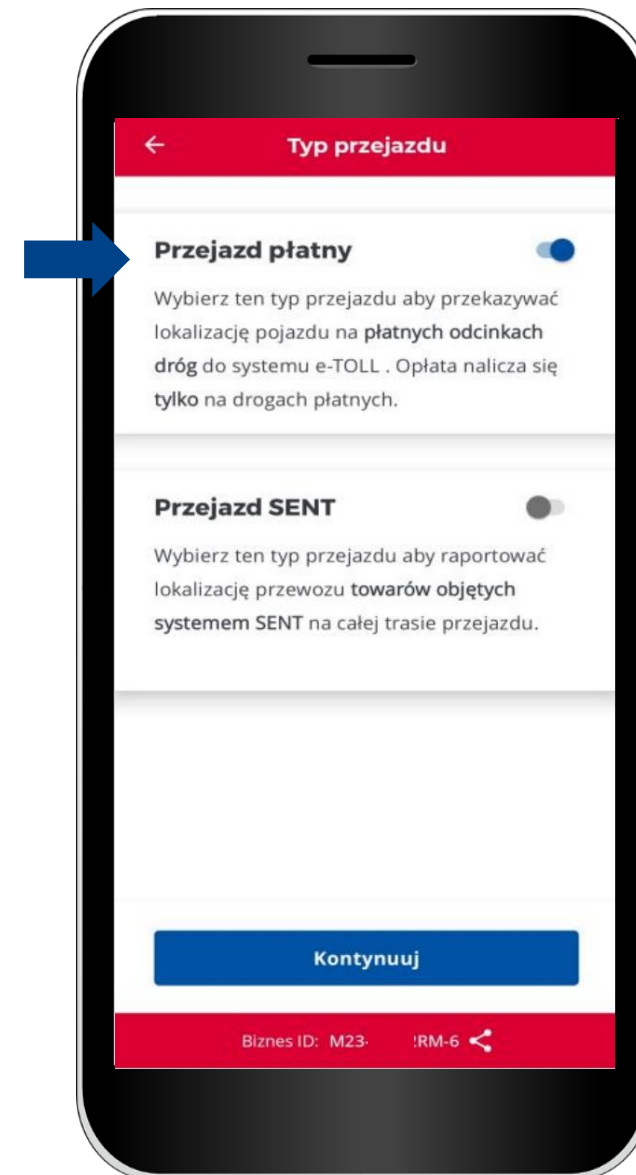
←

Typ przejazdu

Przejazd płatny

Wybierz ten typ przejazdu aby przekazywać lokalizację pojazdu na płatnych odcinkach dróg do systemu e-TOLL . Opłata nalicza się tylko na drogach płatnych.

Przejazd SENT

Wybierz ten typ przejazdu aby raportować lokalizację przewozu towarów objętych systemem SENT na całej trasie przejazdu.

Kontynuuj

Biznes ID: M23- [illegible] RM-6